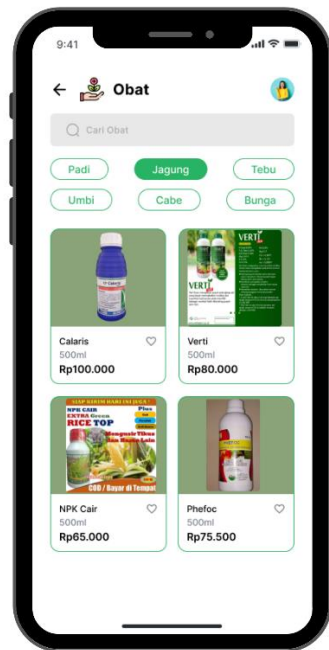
9:41

Obat

Cari Obat

Padi
Jagung
Tebu
Umbi
Cabe
Bunga

VERTI

Calaris
500ml
Rp100.000

Verti
500ml
Rp80.000

SIAP KIRIM HARI INI JUGA
NPK CAIR
EXTRA Green
RICE TOP
Plus
COD / Bayar di Tempat

NPK Cair
500ml
Rp65.000

Phefoc
500ml
Rp75.500